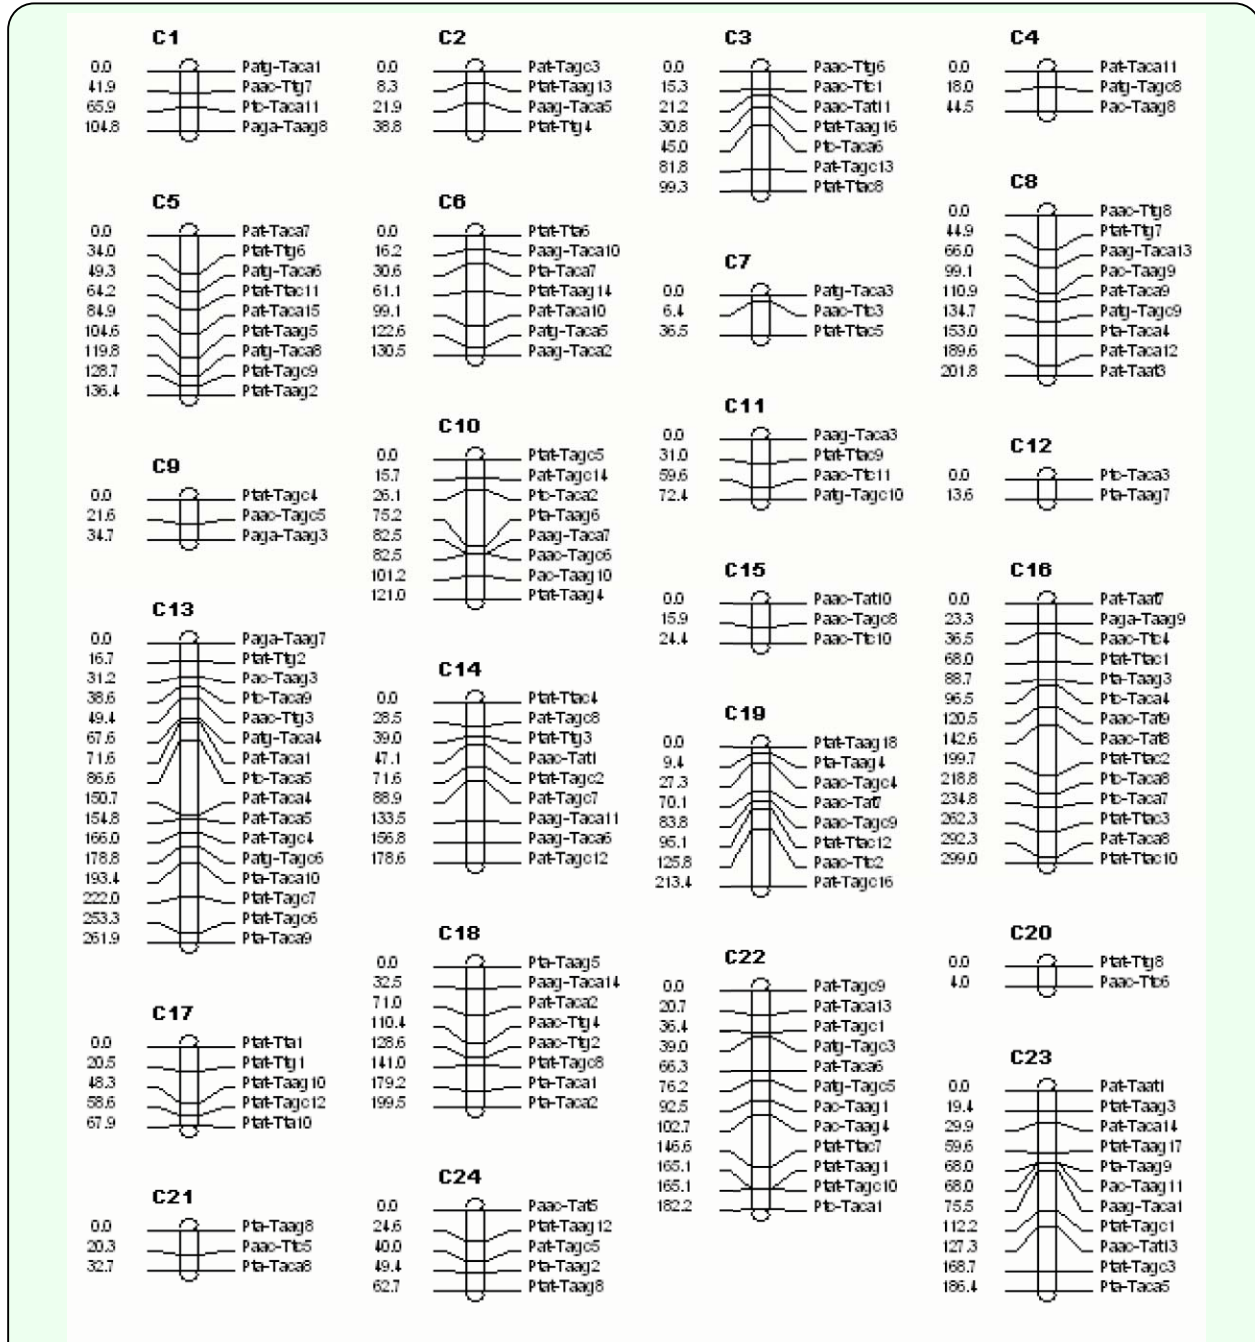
C1
0.0 Patg-Taca1
41.9 Paac-Ttg7
65.9 Ptc-Taca11
104.8 Paga-Taag8

C2
0.0 Ptat-Tagc3
8.3 Ptat-Taag13
21.9 Paag-Taca5
38.8 Ptat-Ttg4

C3
0.0 Paac-Ttg6
15.3 Paac-Ttc1
21.2 Paac-Tat11
30.8 Ptat-Taag16
45.0 Ptc-Taca6
81.8 Pat-Tagc13
99.3 Ptat-Ttac8

C4
0.0 Pat-Taca11
18.0 Patg-Tagc8
44.5 Pac-Taag8

C5
0.0 Pat-Taca7
34.0 Ptat-Ttg6
49.3 Patg-Taca6
64.2 Ptat-Ttac11
84.9 Pat-Taca15
104.6 Ptat-Taag5
119.8 Patg-Taca8
128.7 Ptat-Tagc9
136.4 Ptat-Taag2

C6
0.0 Ptat-Tta6
16.2 Paag-Taca10
30.6 Pta-Taca7
61.1 Ptat-Taag14
99.1 Pat-Taca10
122.6 Patg-Taca5
130.5 Paag-Taca2

C7
0.0 Patg-Taca3
6.4 Paac-Ttc3
36.5 Ptat-Ttac5

C8
0.0 Paac-Ttg8
44.9 Ptat-Ttg7
66.0 Paag-Taca13
99.1 Pac-Taag9
110.9 Patg-Taca9
134.7 Patg-Tagc9
153.0 Pta-Taca4
189.6 Pat-Taca12
201.8 Pat-Tat3

C9
0.0 Ptat-Tagc4
21.6 Paac-Tagc5
34.7 Paga-Taag3

C10
0.0 Ptat-Tagc5
15.7 Pat-Tagc14
26.1 Ptc-Taca2
75.2 Pta-Taag6
82.5 Paag-Taca7
82.5 Paac-Tagc6
101.2 Pac-Taag10
121.0 Ptat-Taag4

C11
0.0 Paag-Taca3
31.0 Ptat-Ttac9
59.6 Paac-Ttc11
72.4 Patg-Tagc10

C12
0.0 Ptc-Taca3
13.6 Ptc-Taag7

C13
0.0 Paga-Taag7
16.7 Ptat-Ttg2
31.2 Pac-Taag3
38.6 Ptc-Taca9
49.4 Paac-Ttg3
67.6 Patg-Taca4
71.6 Pat-Taca1
86.6 Ptc-Taca5
150.7 Pat-Taca4
154.8 Pat-Taca5
166.0 Pat-Tagc4
178.8 Patg-Tagc6
193.4 Pta-Taca10
222.0 Ptat-Tagc7
253.3 Ptat-Tagc6
261.9 Pta-Taca9

C14
0.0 Ptat-Ttac4
28.5 Pat-Tagc8
39.0 Ptat-Ttg3
47.1 Paac-Tat1
71.6 Ptat-Tagc2
88.9 Pat-Tagc7
133.5 Paag-Taca11
156.8 Paag-Taca6
178.6 Pat-Tagc12

C15
0.0 Paac-Tat10
15.9 Paac-Tagc8
24.4 Paac-Ttc10

C16
0.0 Pat-Tat7
23.3 Paga-Taag9
36.5 Paac-Ttc4
68.0 Ptat-Ttac1
88.7 Pta-Taag3
96.5 Ptc-Taca4
120.5 Paac-Tat9
142.6 Paac-Tat8
199.7 Ptat-Ttac2
218.8 Ptc-Taca8
234.8 Ptc-Taca7
262.3 Ptat-Ttac3
292.3 Pat-Taca8
299.0 Ptat-Ttac10

C17
0.0 Ptat-Tta1
20.5 Ptat-Ttg1
48.3 Ptat-Taag10
58.6 Ptat-Tagc12
67.9 Ptat-Tta10

C18
0.0 Pta-Taag5
32.5 Paag-Taca14
71.0 Pat-Taca2
110.4 Paac-Ttg4
128.6 Paac-Ttg2
141.0 Ptat-Tagc8
179.2 Pta-Taca1
199.5 Pta-Taca2

C19
0.0 Ptat-Taag18
9.4 Pta-Taag4
27.3 Paac-Tagc4
70.1 Paac-Tat7
83.8 Paac-Tagc9
95.1 Ptat-Ttac12
125.8 Paac-Ttc2
213.4 Pat-Tagc16

C20
0.0 Ptat-Ttg8
4.0 Paac-Ttc6

C21
0.0 Pta-Taag8
20.3 Paac-Ttc5
32.7 Pta-Taca8

C22
0.0 Pat-Tagc9
20.7 Pat-Taca13
36.4 Pat-Tagc1
39.0 Patg-Tagc3
66.3 Pat-Taca6
76.2 Patg-Tagc5
92.5 Pac-Taag1
102.7 Pac-Taag4
146.6 Ptat-Ttac7
165.1 Ptat-Taag1
165.1 Ptat-Tagc10
182.2 Ptc-Taca1

C23
0.0 Pat-Tat1
19.4 Ptat-Taag3
29.9 Pat-Taca14
59.6 Ptat-Taag17
68.0 Pta-Taag9
68.0 Pac-Taag11
75.5 Paag-Taca1
112.2 Ptat-Tagc1
127.3 Paac-Tat13
168.7 Ptat-Tagc3
186.4 Pta-Taca5

C24
0.0 Paac-Tat5
24.6 Ptat-Taag12
40.0 Pat-Tagc5
49.4 Pta-Taag2
62.7 Ptat-Taag8